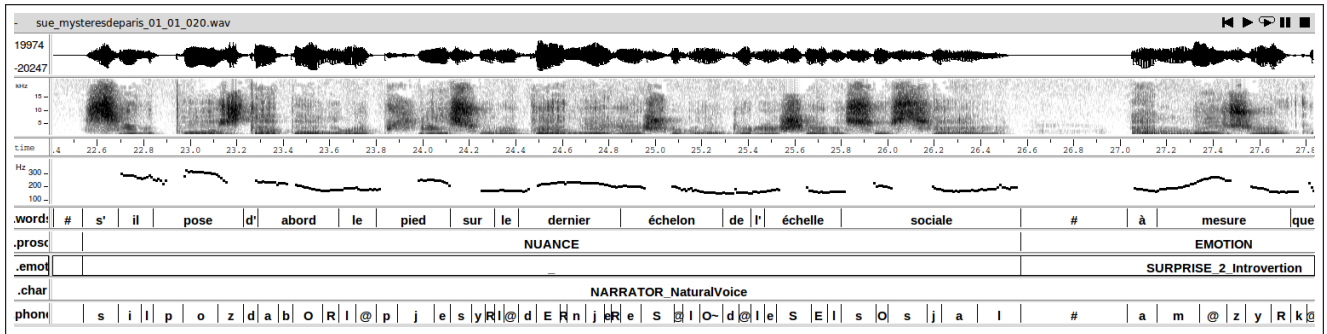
- sue_mysteresdeparis_01_01_020.wav

19974
-20247

kHz
15 -
10 -
5 -

time .4 22.6 22.8 23.0 23.2 23.4 23.6 23.8 24.0 24.2 24.4 24.6 24.8 25.0 25.2 25.4 25.6 25.8 26.0 26.2 26.4 26.6 26.8 27.0 27.2 27.4 27.6 27.8

Hz 300 -
200 -
100 -

| .words | # | s' | il | pose | d' | abord | le | pied | sur | le | dernier | échelon | de | l' | échelle | sociale | # | à | mesure | que |
|---|---|---|---|---|---|---|---|---|---|---|---|---|---|---|---|---|---|---|---|---|

.proso NUANCE EMOTION

.emot _ SURPRISE_2_Introvertion

.char NARRATOR_NaturalVoice

.phon s i l p o z d a b O R l @ p j e s y R l @ d E R n j e R e S @ l O~ d @ l e S E l s O s j a l # a m @ z y R k @